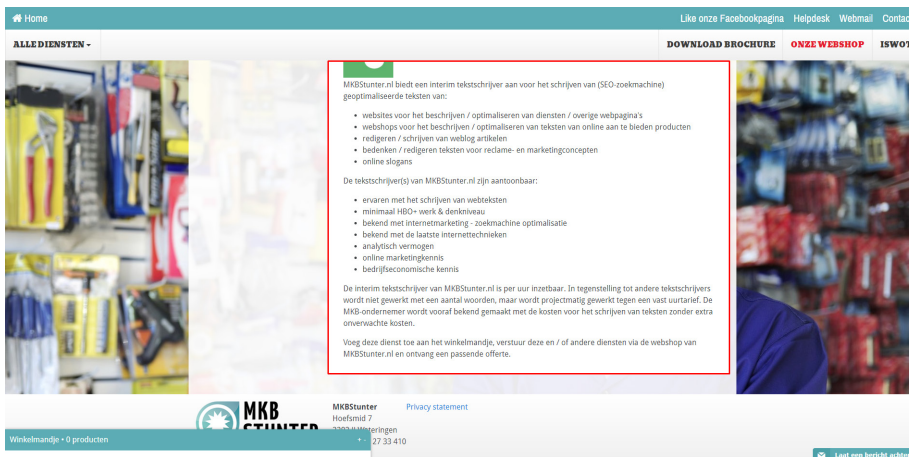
Home

Like onze Facebookpagina Helpdesk Webmail Contac

ALLE DIENSTEN

DOWNLOAD BROCHURE ONZE WEBSHOP ISWOT

MKBStunter.nl biedt een interim tekstschrijver aan voor het schrijven van (SEO-zoekmachine) geoptimaliseerde teksten van:

- websites voor het beschrijven / optimaliseren van diensten / overige webpagina's
- webshops voor het beschrijven / optimaliseren van teksten van online aan te bieden producten
- redigeren / schrijven van weblog artikelen
- bedenken / redigeren teksten voor reclame- en marketingconcepten
- online slogans

De tekstschrijver(s) van MKBStunter.nl zijn aantoonbaar:

- ervaren met het schrijven van webteksten
- minimaal HBO+ werk & denkniveau
- bekend met internetmarketing - zoekmachine optimalisatie
- bekend met de laatste internettechnieken
- analytisch vermogen
- online marketingkennis
- bedrijfseconomische kennis

De interim tekstschrijver van MKBStunter.nl is per uur inzetbaar. In tegenstelling tot andere tekstschrijvers wordt niet gewerkt met een aantal woorden, maar wordt projectmatig gewerkt tegen een vast uurtarief. De MKB-ondernemer wordt vooraf bekend gemaakt met de kosten voor het schrijven van teksten zonder extra onverwachte kosten.

Voeg deze dienst toe aan het winkelmandje, verstuur deze en / of andere diensten via de webshop van MKBStunter.nl en ontvang een passende offerte.

MKB STUNTER

MKBStunter
Hoefsmid 7
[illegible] Wateringen
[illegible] 27 33 410

Privacy statement

Winkelmandje • 0 producten

Laat een bericht achter